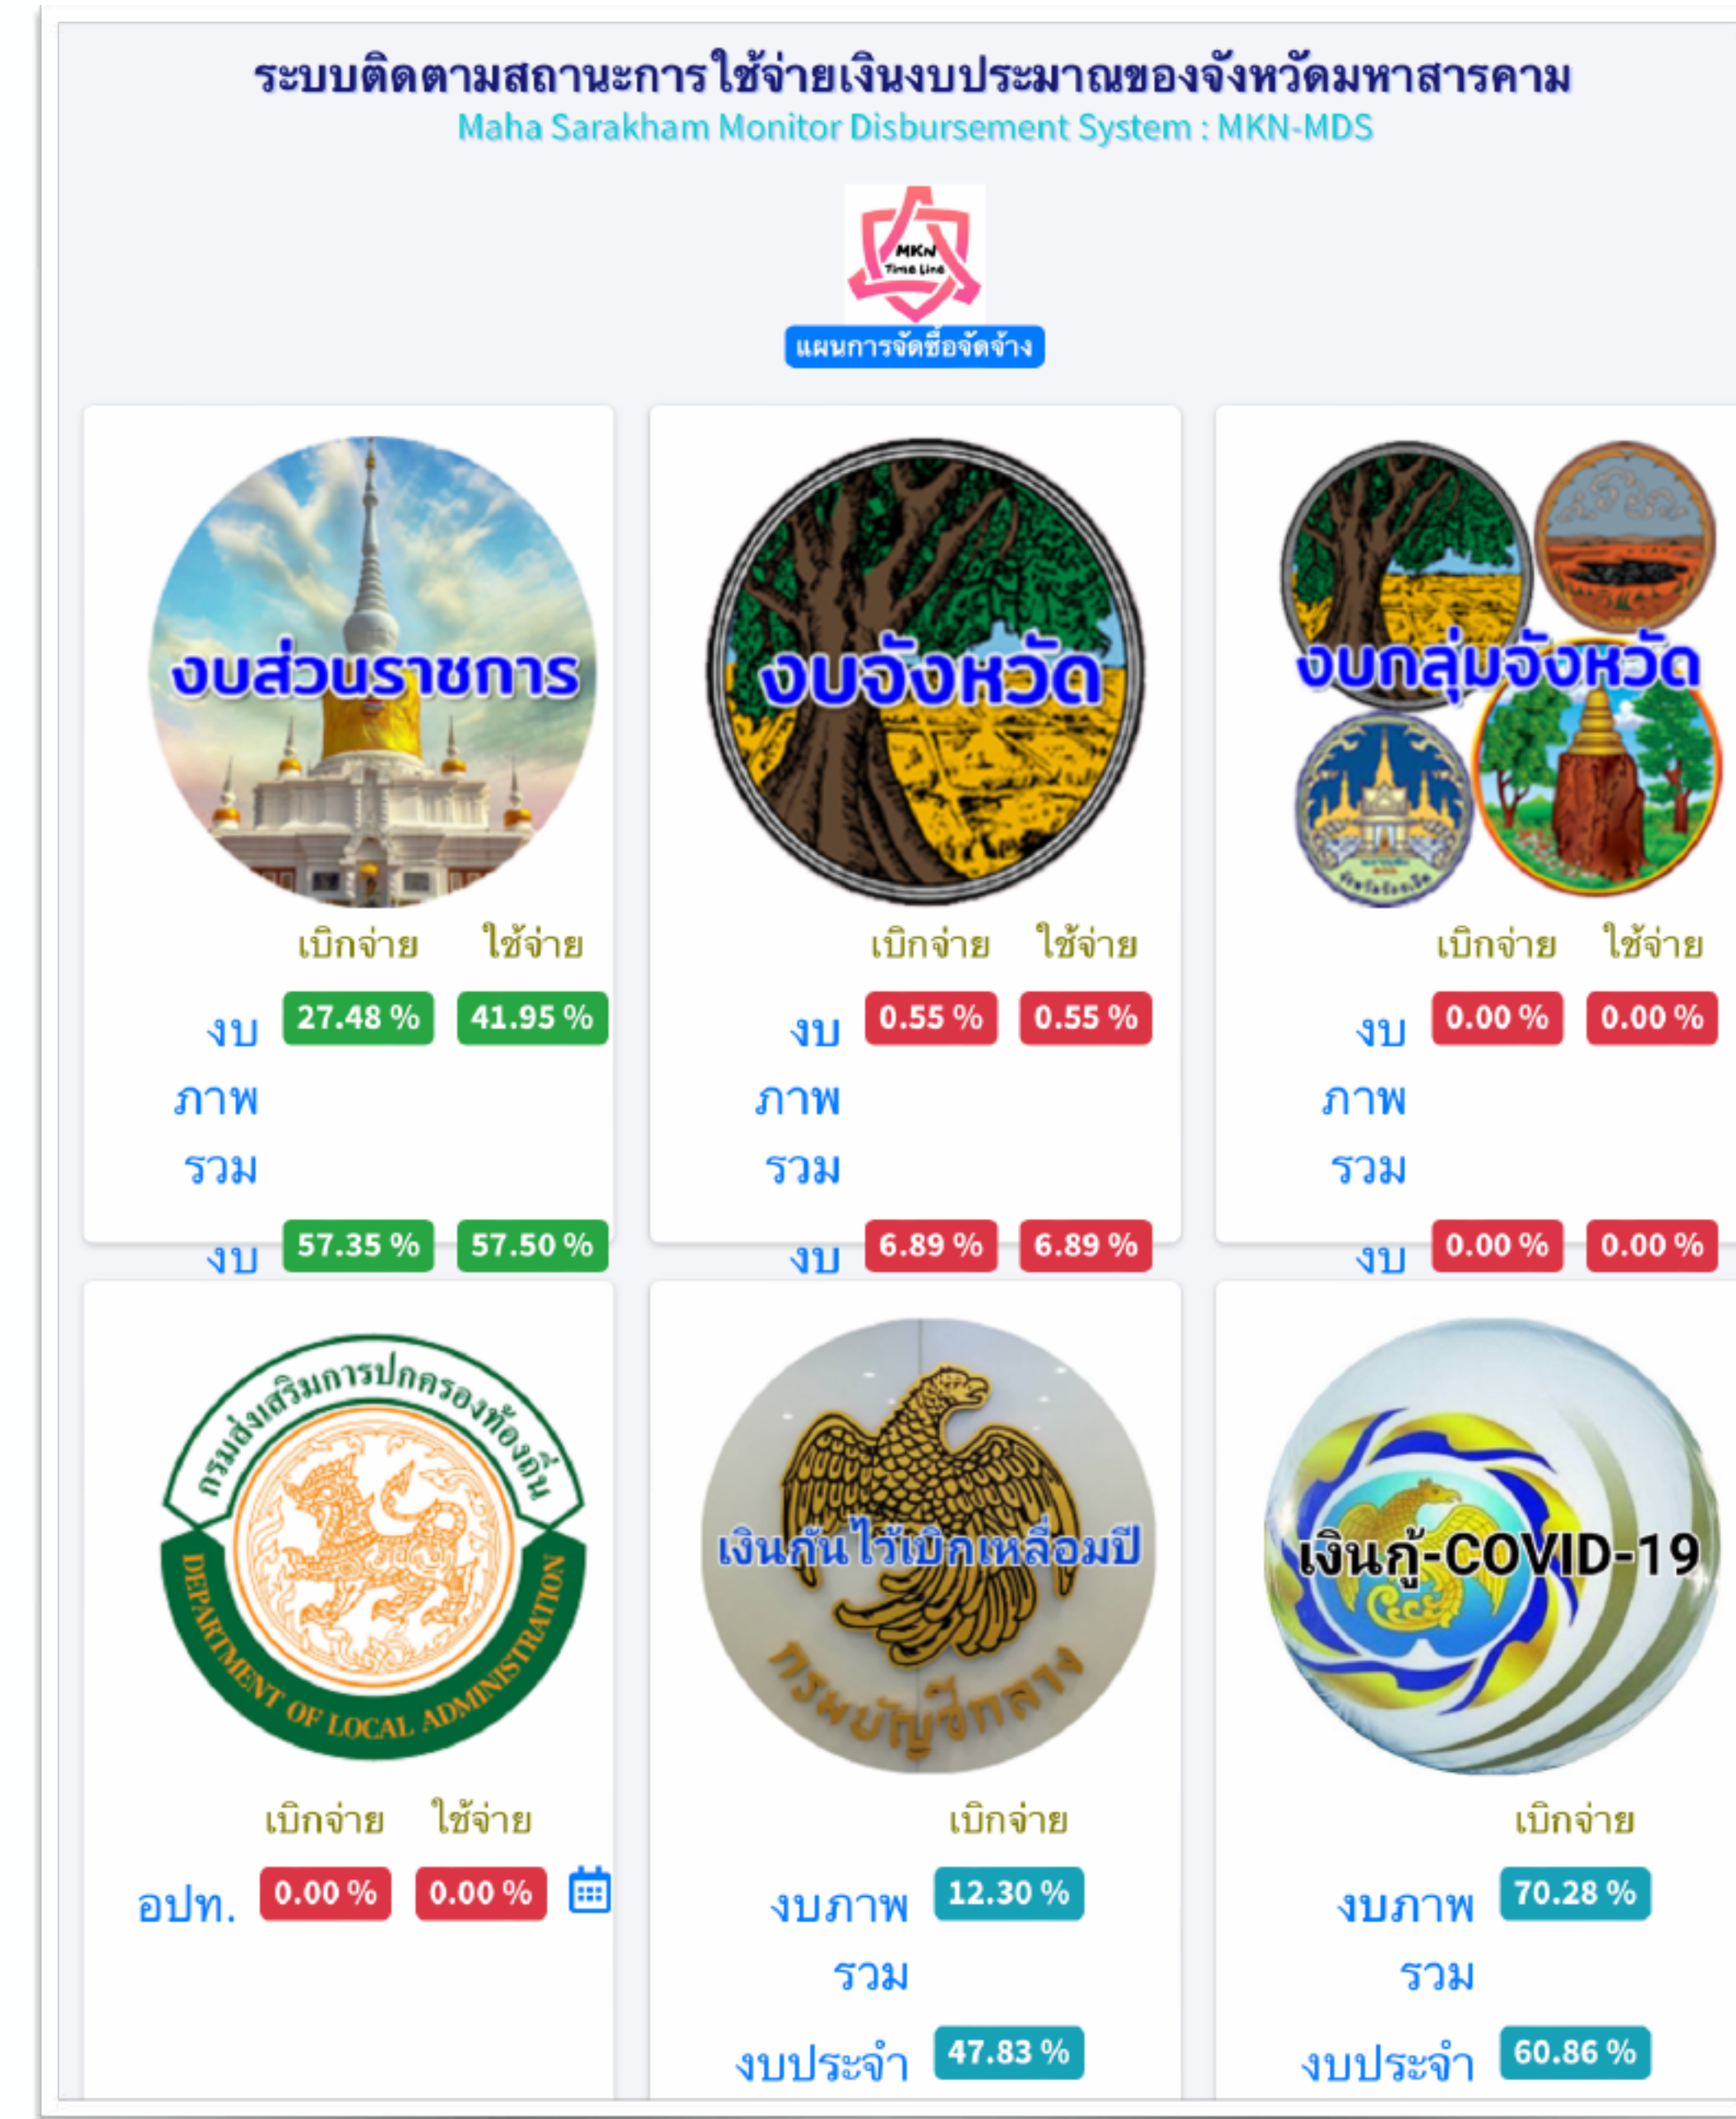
ระบบติดตามสถานะการใช้จ่ายเงินงบประมาณของจังหวัดมหาสารคาม
Maha Sarakham Monitor Disbursement System : MKN-MDS

MKN Time Line

แผนการจัดซื้อจัดจ้าง

งบส่วนราชการ

เบิกจ่าย ใช้จ่าย

งบภาพรวม 27.48 % 41.95 %

งบ 57.35 % 57.50 %

งบจังหวัด

เบิกจ่าย ใช้จ่าย

งบภาพรวม 0.55 % 0.55 %

งบ 6.89 % 6.89 %

งบกลุ่มจังหวัด

เบิกจ่าย ใช้จ่าย

งบภาพรวม 0.00 % 0.00 %

งบ 0.00 % 0.00 %

กรมส่งเสริมการปกครองท้องถิ่น
DEPARTMENT OF LOCAL ADMINISTRATION

เบิกจ่าย ใช้จ่าย

อปท. 0.00 % 0.00 %

เงินกันไว้เบิกเหลื่อมปี

กรมบัญชีกลาง

เบิกจ่าย

งบภาพรวม 12.30 %

งบประจำ 47.83 %

เงินกู้-COVID-19

เบิกจ่าย

งบภาพรวม 70.28 %

งบประจำ 60.86 %